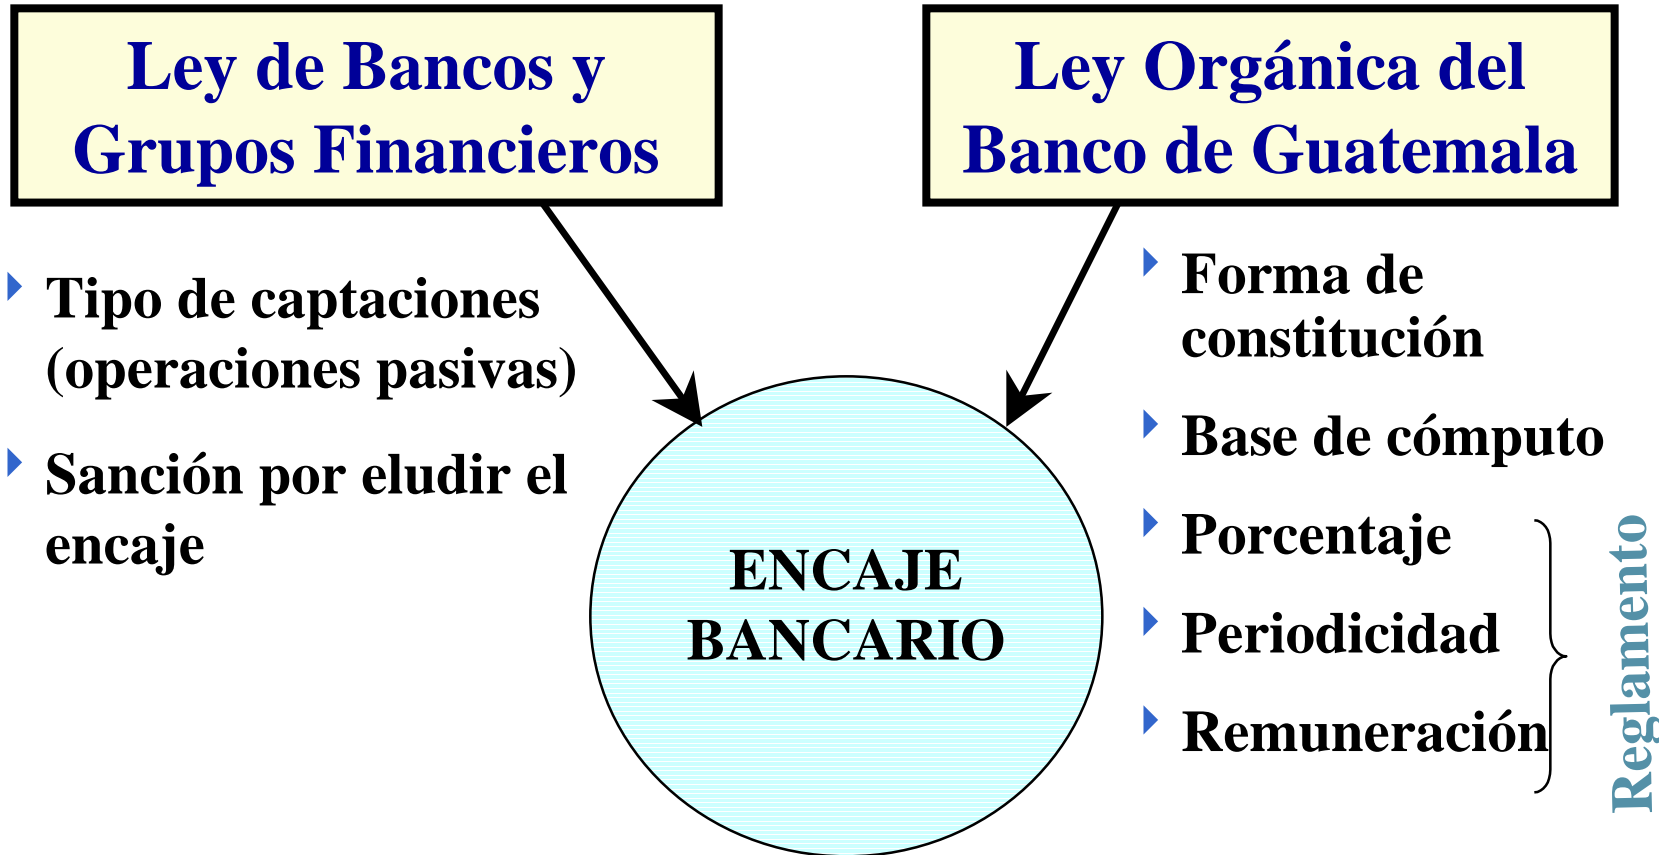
Ley de Bancos y Grupos Financieros

Ley Orgánica del Banco de Guatemala

Tipo de captaciones (operaciones pasivas)

Sanción por eludir el encaje

ENCAJE BANCARIO

Forma de constitución

Base de cómputo

Porcentaje

Periodicidad

Remuneración

Reglamento